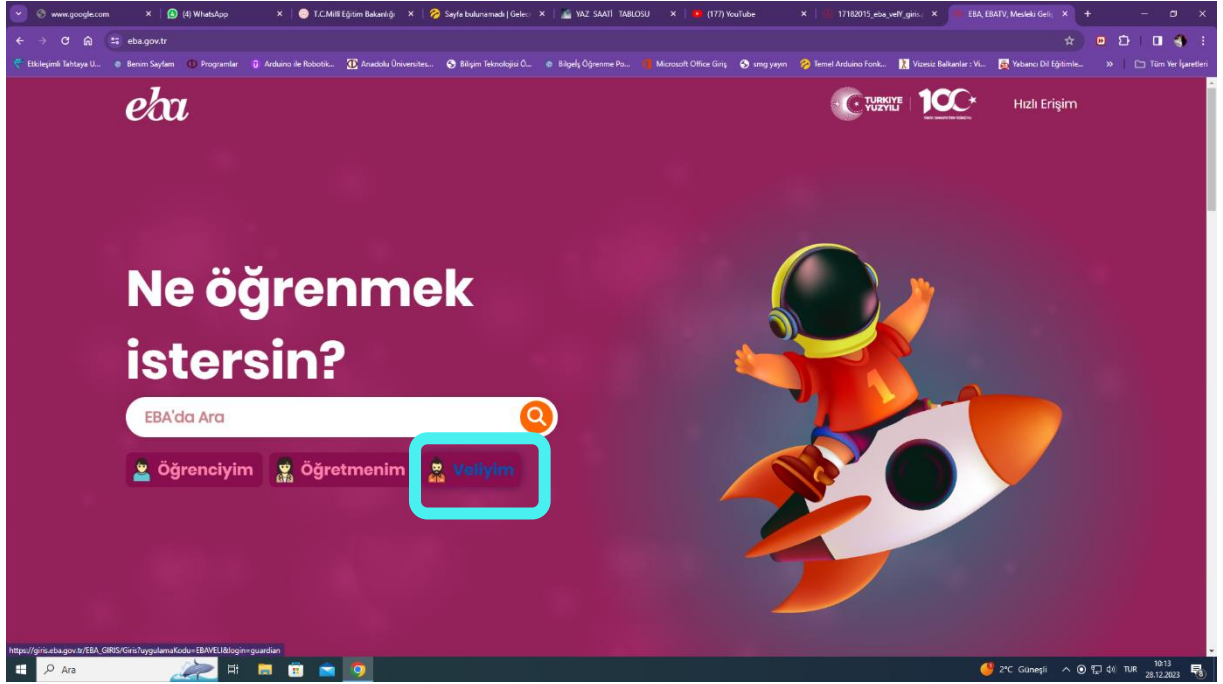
www.google.com × (4) WhatsApp × T.C.Millî Eğitim Bakanlığı × Sayfa bulunamadı | Gelec × YAZ SAATİ TABLOSU × (177) YouTube × 17182015_eba_veli_giris × EBA, EBATV, Mesleki Geliş ×

eba.gov.tr

Etkileşimli Tahtaya U... Benim Sayfam Programlar Arduino ile Robotik... Anadolu Üniversites... Bilişim Teknolojisi Ö... Bilgeiş Öğrenme Po... Microsoft Office Giriş smg yayın Temel Arduino Fonk... Vizesiz Balkanlar : Vi... Yabancı Dil Eğitimle... » Tüm Yer İşaretleri

eba

TÜRKİYE YÜZYILI 100

Hızlı Erişim

Ne öğrenmek istersin?

EBA'da Ara

Öğrenciyim Öğretmenim Veliyim

https://giris.eba.gov.tr/EBA_GIRIS/Giris?uygulamaKodu=EBAVELI&login=guardian

Ara

2°C Güneşli TUR 10:13 28.12.2023